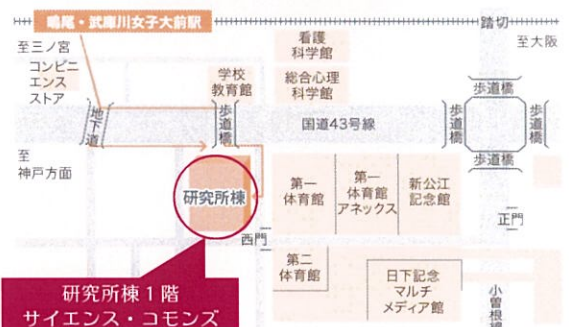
鳴尾・武庫川女子大前駅

踏切

至三ノ宮

至大阪

コンビニエンスストア

看護科学館

学校教育館

総合心理科学館

地下道

歩道橋

国道43号線

歩道橋

歩道橋

歩道橋

歩道橋

至神戸方面

研究所棟

第一体育館

第一体育館アネックス

新公江記念館

正門

西門

第二体育館

日下記念マルチメディア館

小曽根

研究所棟1階
サイエンス・コモンズ